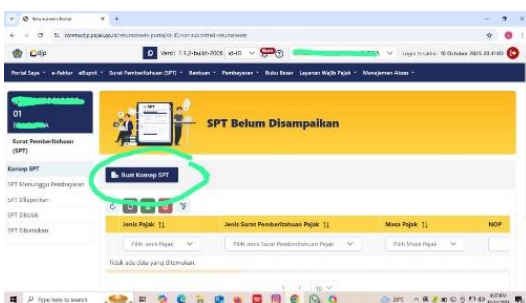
Beranda Portal
coretaxdjp.pajak.go.id/returnsheets-portal/id-ID/not-submitted-returnsheets
djp
Versi: 1.1.2-build-2026 id-ID
Login terakhir: 10 October 2025 20:41:00
Portal Saya · e-Faktur · eBupot · Surat Pemberitahuan (SPT) · Bantuan · Pembayaran · Buku Besar · Layanan Wajib Pajak · Manajemen Akses ·
01
Surat Pemberitahuan (SPT)
Konsep SPT
SPT Menunggu Pembayaran
SPT Dilaporkan
SPT Ditolak
SPT Dibatalkan
SPT Belum Disampaikan
Buat Konsep SPT
| Jenis Pajak | Jenis Surat Pemberitahuan Pajak | Masa Pajak | NOP |
|---|---|---|---|
| Pilih Jenis Pajak | Pilih Jenis Surat Pemberitahuan Pajak | Pilih Masa Pajak | |
Tidak ada data yang ditemukan.
Type here to search